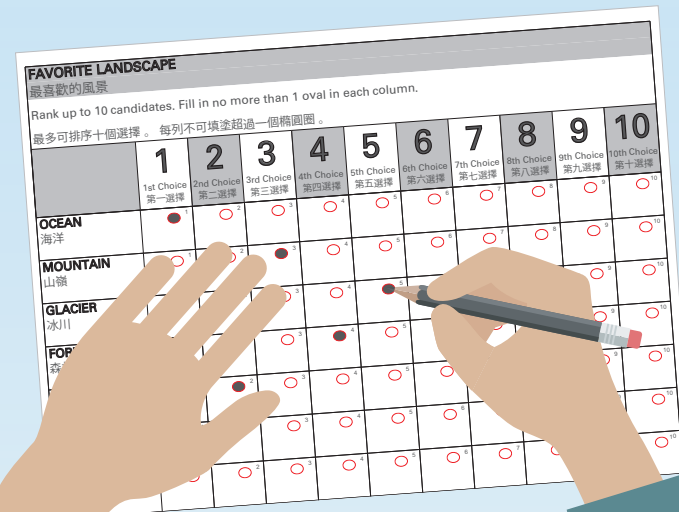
FAVORITE LANDSCAPE
最喜歡的風景

Rank up to 10 candidates. Fill in no more than 1 oval in each column.
最多可排序十個選擇。 每列不可填塗超過一個橢圓圈。

| | 1 1st Choice 第一選擇 | 2 2nd Choice 第二選擇 | 3 3rd Choice 第三選擇 | 4 4th Choice 第四選擇 | 5 5th Choice 第五選擇 | 6 6th Choice 第六選擇 | 7 7th Choice 第七選擇 | 8 8th Choice 第八選擇 | 9 9th Choice 第九選擇 | 10 10th Choice 第十選擇 |
|---|---|---|---|---|---|---|---|---|---|---|
| OCEAN 海洋 | 1 | 2 | 3 | 4 | 5 | 6 | 7 | 8 | 9 | 10 |
| MOUNTAIN 山嶺 | 1 | 2 | 3 | 4 | 5 | 6 | 7 | 8 | 9 | 10 |
| GLACIER 冰川 | | | 3 | 4 | 5 | | | | | 10 |
| FOR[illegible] 森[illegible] | | | 3 | 4 | 5 | | | | | 10 |
| | | 2 | 3 | 4 | 5 | 6 | | | | 10 |
| | | 2 | 3 | 4 | 5 | 6 | | | | 10 |
| | | 2 | 3 | 4 | 5 | 6 | 7 | | | |